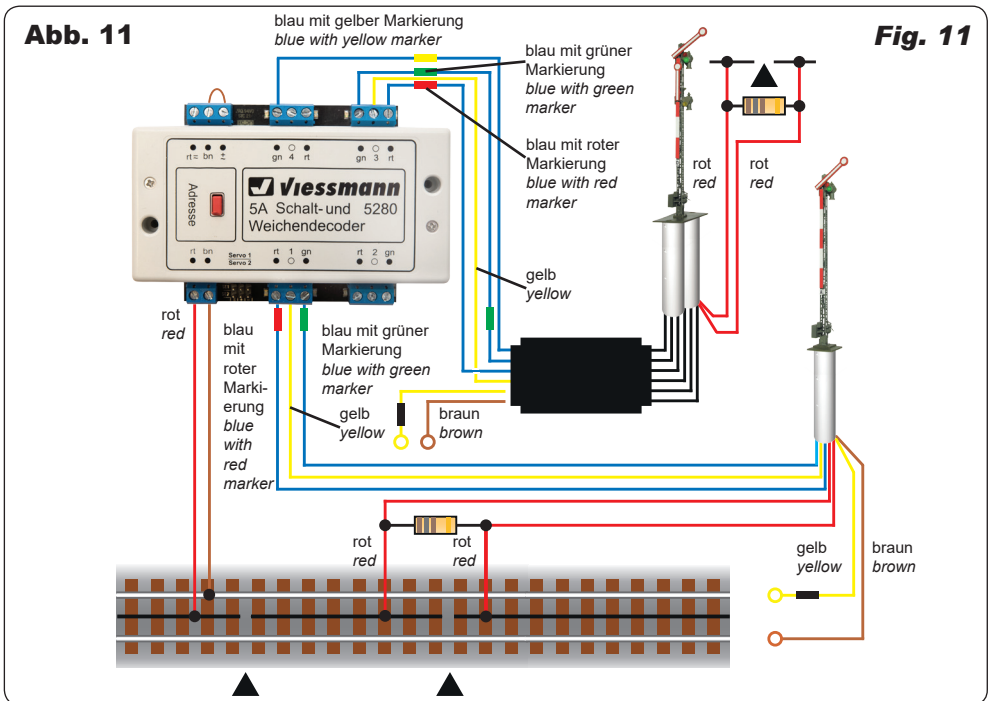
Abb. 11

Fig. 11

blau mit gelber Markierung
*blue with yellow marker*

blau mit grüner Markierung
*blue with green marker*

blau mit roter Markierung
*blue with red marker*

rt= bn ±

gn 4 rt

gn 3 rt

Adresse

Viessmann

5A Schalt- und 5280
Weichendecoder

rt bn

Servo 1
Servo 2

rt 1 gn

rt 2 gn

rot
*red*

rot
*red*

gelb
*yellow*

rot
*red*

blau mit roter Markierung
*blue with red marker*

blau mit grüner Markierung
*blue with green marker*

gelb
*yellow*

braun
*brown*

rot
*red*

rot
*red*

gelb
*yellow*

braun
*brown*